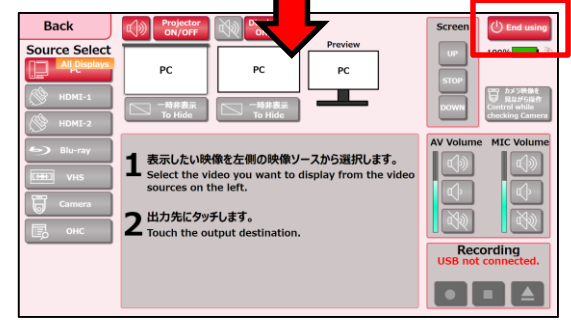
Back

Source Select

All Displays
PC

HDMI-1

HDMI-2

Blu-ray

VHS

Camera

OHC

Projector ON/OFF

D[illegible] O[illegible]

PC

PC

Preview

PC

一時非表示 To Hide

一時非表示 To Hide

Screen

UP

STOP

DOWN

End using

100%

カメラ映像を見ながら操作 Control while checking Camera

1 表示したい映像を左側の映像ソースから選択します。
Select the video you want to display from the video sources on the left.

2 出力先にタッチします。
Touch the output destination.

AV Volume

MIC Volume

Recording
USB not connected.